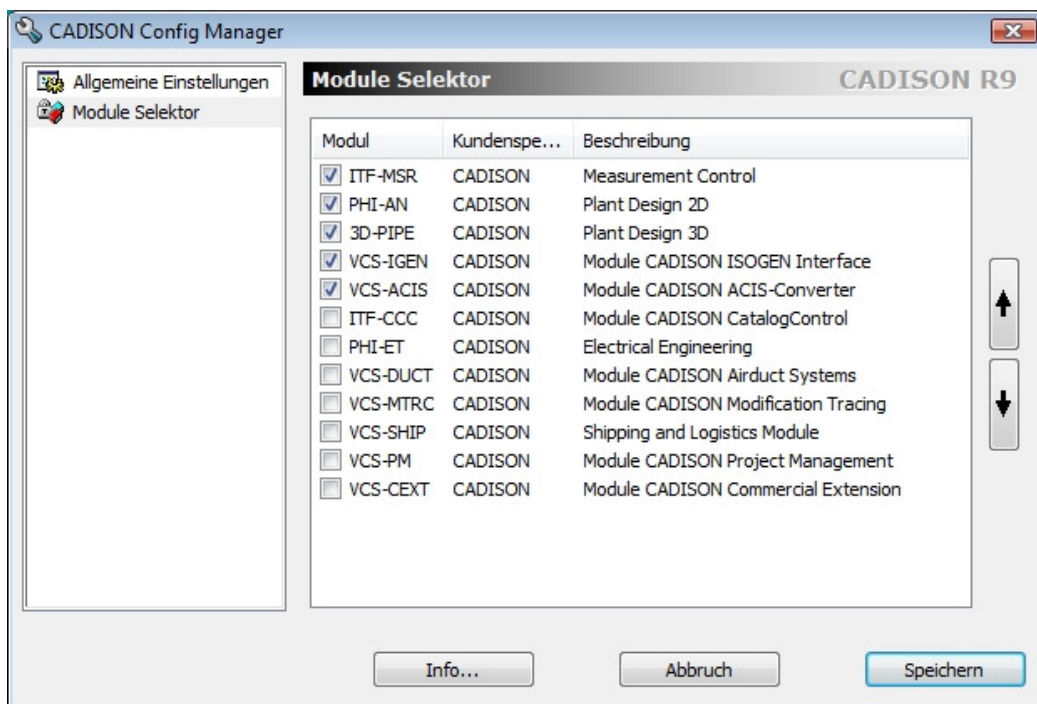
CADISON Config Manager

Allgemeine Einstellungen
Module Selektor

Module Selektor
CADISON R9

| Modul | Kundenspe... | Beschreibung |
|---|---|---|
| ITF-MSR | CADISON | Measurement Control |
| PHI-AN | CADISON | Plant Design 2D |
| 3D-PIPE | CADISON | Plant Design 3D |
| VCS-IGEN | CADISON | Module CADISON ISOGEN Interface |
| VCS-ACIS | CADISON | Module CADISON ACIS-Converter |
| ITF-CCC | CADISON | Module CADISON CatalogControl |
| PHI-ET | CADISON | Electrical Engineering |
| VCS-DUCT | CADISON | Module CADISON Airduct Systems |
| VCS-MTRC | CADISON | Module CADISON Modification Tracing |
| VCS-SHIP | CADISON | Shipping and Logistics Module |
| VCS-PM | CADISON | Module CADISON Project Management |
| VCS-CEXT | CADISON | Module CADISON Commercial Extension |

Info...
Abbruch
Speichern